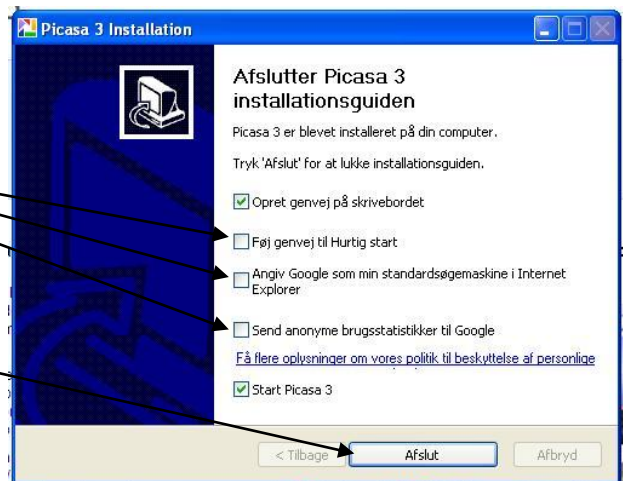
Picasa 3 Installation

Afslutter Picasa 3 installationsguiden

Picasa 3 er blevet installeret på din computer.

Tryk 'Afslut' for at lukke installationsguiden.

Opret genvej på skrivebordet

Føj genvej til Hurtig start

Angiv Google som min standardsøgemaskine i Internet Explorer

Send anonyme brugsstatistikker til Google

Få flere oplysninger om vores politik til beskyttelse af personlige

Start Picasa 3

< Tilbage

Afslut

Afbryd